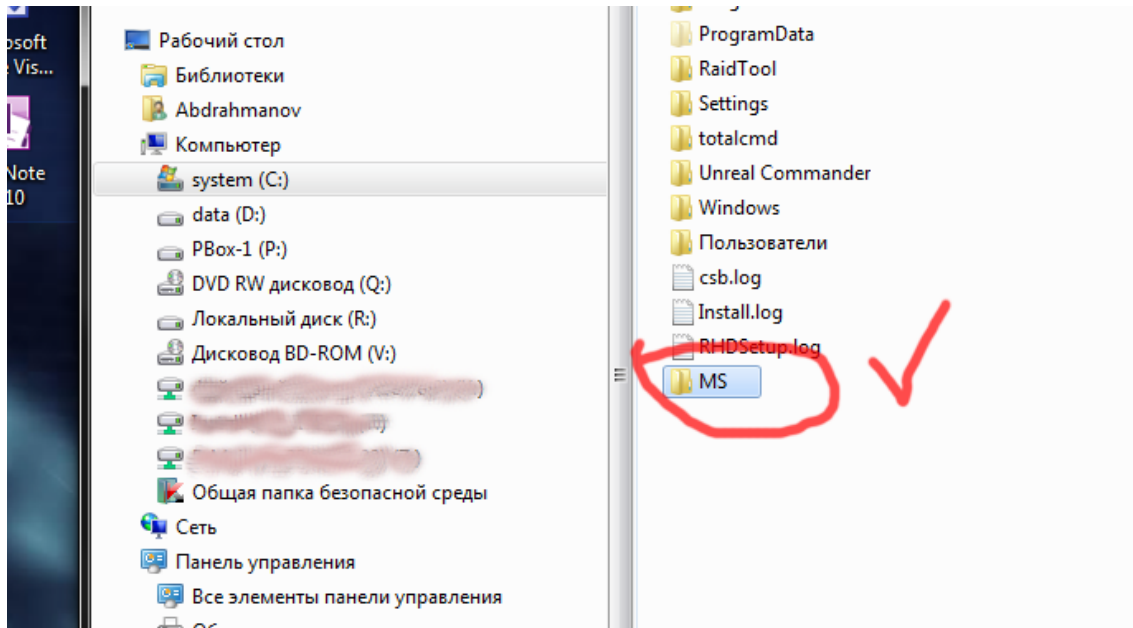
osoft
e Vis...

Note
10

Рабочий стол
Библиотеки
Abdrahmanov
Компьютер
system (C:)
data (D:)
PBox-1 (P:)
DVD RW дисковод (Q:)
Локальный диск (R:)
Дисковод BD-ROM (V:)
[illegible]
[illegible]
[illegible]
Общая папка безопасной среды
Сеть
Панель управления
Все элементы панели управления
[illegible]

ProgramData
RaidTool
Settings
totalcmd
Unreal Commander
Windows
Пользователи
csb.log
Install.log
RHDSetup.log
MS